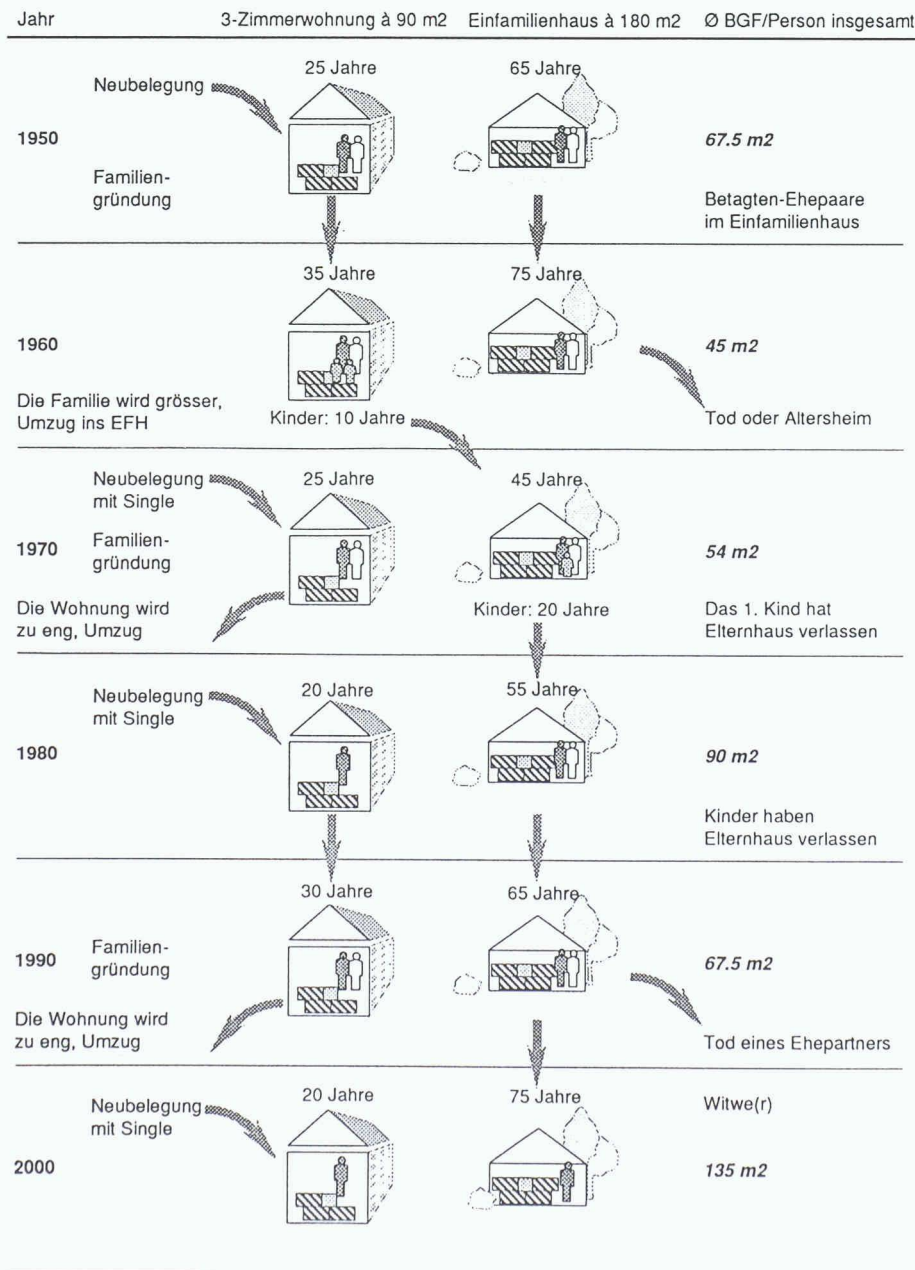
Jahr | 3-Zimmerwohnung à 90 m2 | Einfamilienhaus à 180 m2 | Ø BGF/Person insgesamt

Neubelegung

25 Jahre

65 Jahre

1950

67.5 m2

Familiengründung

Betagten-Ehepaare im Einfamilienhaus

35 Jahre

75 Jahre

1960

45 m2

Die Familie wird grösser, Umzug ins EFH

Kinder: 10 Jahre

Tod oder Altersheim

Neubelegung mit Single

25 Jahre

45 Jahre

1970

Familiengründung

54 m2

Die Wohnung wird zu eng, Umzug

Kinder: 20 Jahre

Das 1. Kind hat Elternhaus verlassen

Neubelegung mit Single

20 Jahre

55 Jahre

1980

90 m2

Kinder haben Elternhaus verlassen

30 Jahre

65 Jahre

1990

Familiengründung

67.5 m2

Die Wohnung wird zu eng, Umzug

Tod eines Ehepartners

Neubelegung mit Single

20 Jahre

75 Jahre

Witwe(r)

2000

135 m2